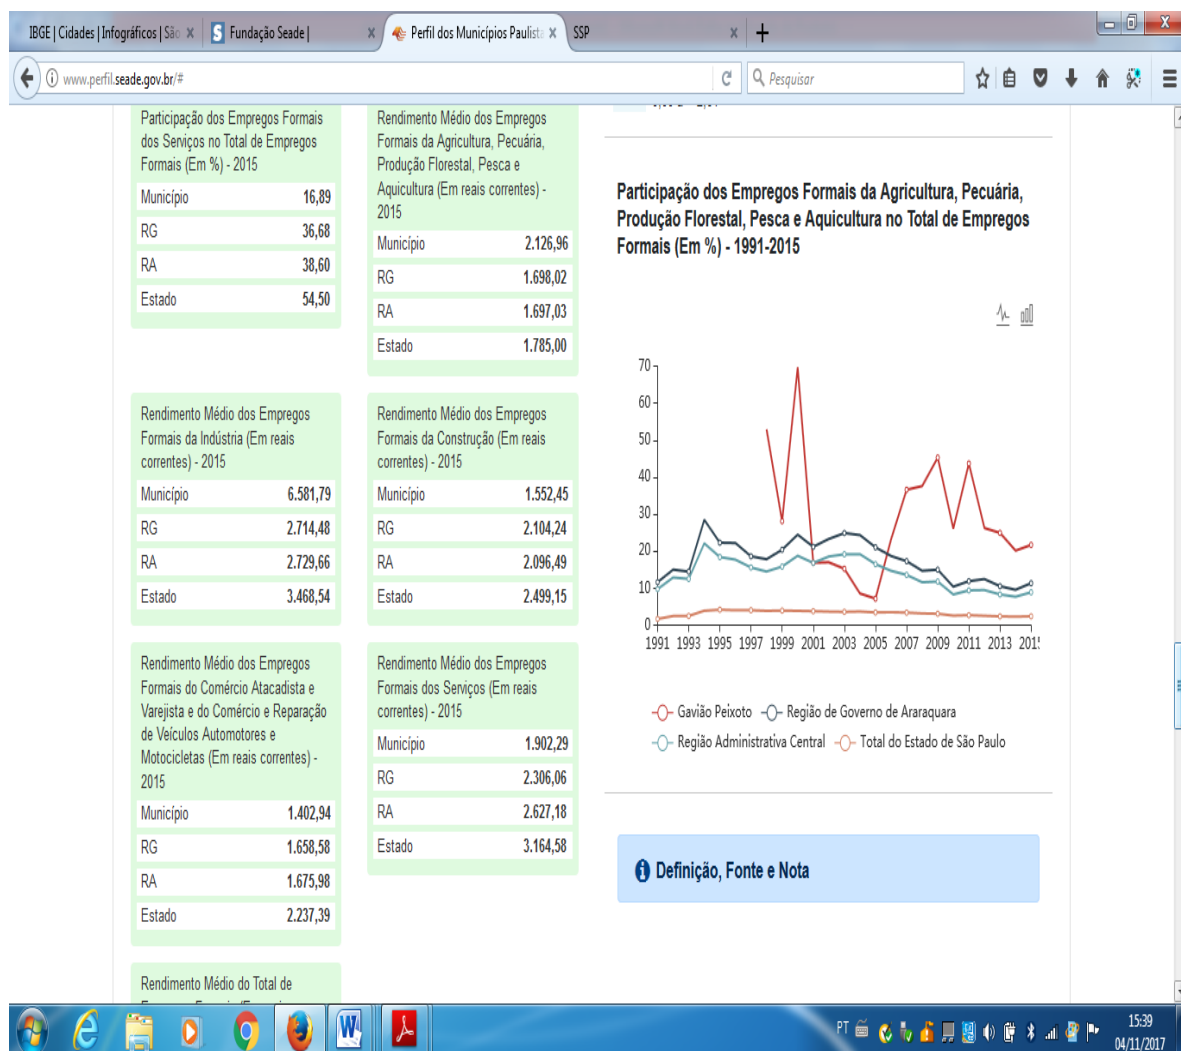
IBGE | Cidades | Infográficos | São ×
Fundação Seade | ×
Perfil dos Municípios Paulista ×
SSP ×
+

www.perfil.seade.gov.br/#
Pesquisar

Participação dos Empregos Formais dos Serviços no Total de Empregos Formais (Em %) - 2015

| Município | 16,89 |
|---|---|
| RG | 36,68 |
| RA | 38,60 |
| Estado | 54,50 |

Rendimento Médio dos Empregos Formais da Agricultura, Pecuária, Produção Florestal, Pesca e Aquicultura (Em reais correntes) - 2015

| Município | 2.126,96 |
|---|---|
| RG | 1.698,02 |
| RA | 1.697,03 |
| Estado | 1.785,00 |

Rendimento Médio dos Empregos Formais da Indústria (Em reais correntes) - 2015

| Município | 6.581,79 |
|---|---|
| RG | 2.714,48 |
| RA | 2.729,66 |
| Estado | 3.468,54 |

Rendimento Médio dos Empregos Formais da Construção (Em reais correntes) - 2015

| Município | 1.552,45 |
|---|---|
| RG | 2.104,24 |
| RA | 2.096,49 |
| Estado | 2.499,15 |

Rendimento Médio dos Empregos Formais do Comércio Atacadista e Varejista e do Comércio e Reparação de Veículos Automotores e Motocicletas (Em reais correntes) - 2015

| Município | 1.402,94 |
|---|---|
| RG | 1.658,58 |
| RA | 1.675,98 |
| Estado | 2.237,39 |

Rendimento Médio dos Empregos Formais dos Serviços (Em reais correntes) - 2015

| Município | 1.902,29 |
|---|---|
| RG | 2.306,06 |
| RA | 2.627,18 |
| Estado | 3.164,58 |

Rendimento Médio do Total de

Participação dos Empregos Formais da Agricultura, Pecuária, Produção Florestal, Pesca e Aquicultura no Total de Empregos Formais (Em %) - 1991-2015

70
60
50
40
30
20
10
0
1991 1993 1995 1997 1999 2001 2003 2005 2007 2009 2011 2013 2015

Gavião Peixoto
Região de Governo de Araraquara
Região Administrativa Central
Total do Estado de São Paulo

Definição, Fonte e Nota

PT
15:39
04/11/2017